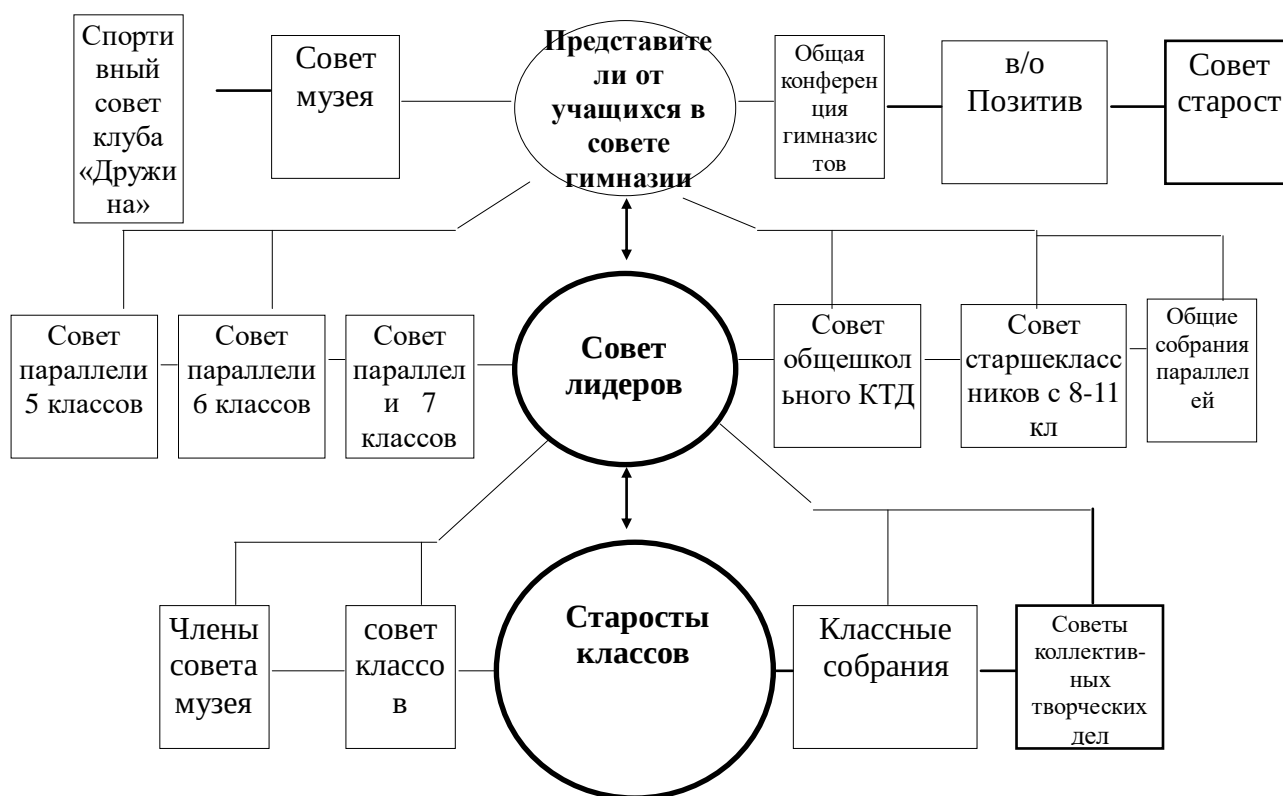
Спортивный совет клуба «Дружина»

Совет музея

Представители от учащихся в совете гимназии

Общая конференция гимназистов

в/о Позитив

Совет старост

Совет параллели 5 классов

Совет параллели 6 классов

Совет параллели 7 классов

Совет лидеров

Совет общешкольного КТД

Совет старшеклассников с 8-11 кл

Общие собрания параллелей

Члены совета музея

совет классов

Старосты классов

Классные собрания

Советы коллективных творческих дел